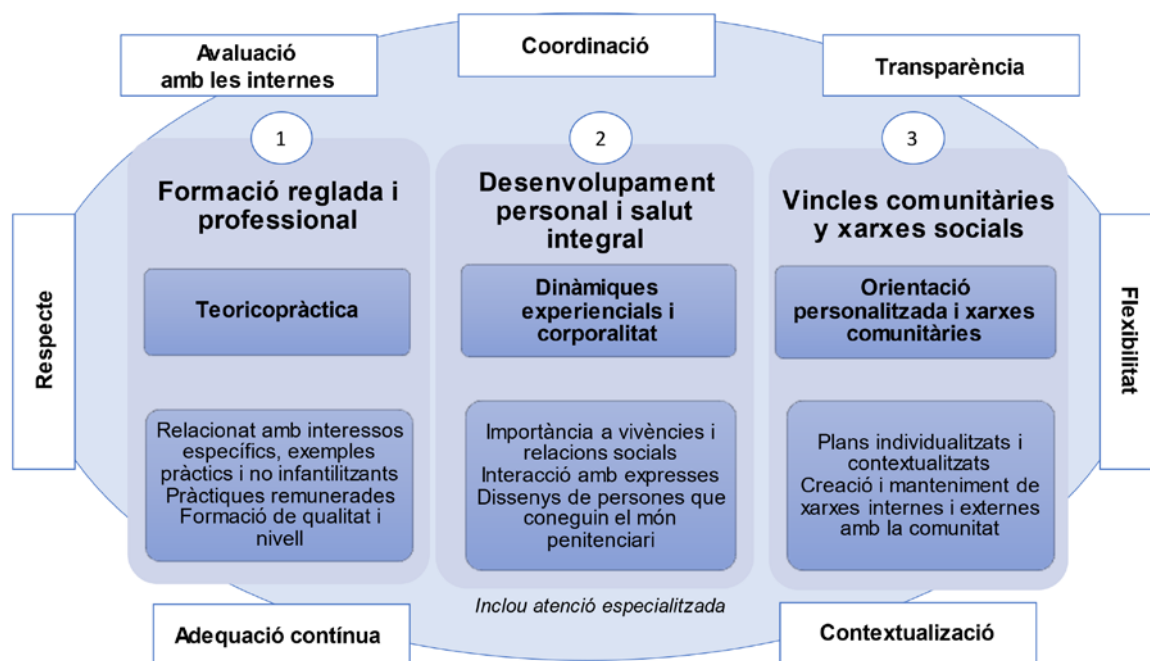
Avaluació amb les internes

Coordinació

Transparència

Respecte

Flexibilitat

1

Formació reglada i professional

Teoricopràctica

Relacionat amb interessos específics, exemples pràctics i no infantilitzants
Pràctiques remunerades
Formació de qualitat i nivell

2

Desenvolupament personal i salut integral

Dinàmiques experiencials i corporalitat

Importància a vivències i relacions socials
Interacció amb expresses
Dissenys de persones que coneguin el món penitenciari

3

Vincles comunitàries y xarxes socials

Orientació personalitzada i xarxes comunitàries

Plans individualitzats i contextualitzats
Creació i manteniment de xarxes internes i externes amb la comunitat

Inclou atenció especialitzada

Adequació contínua

Contextualizació